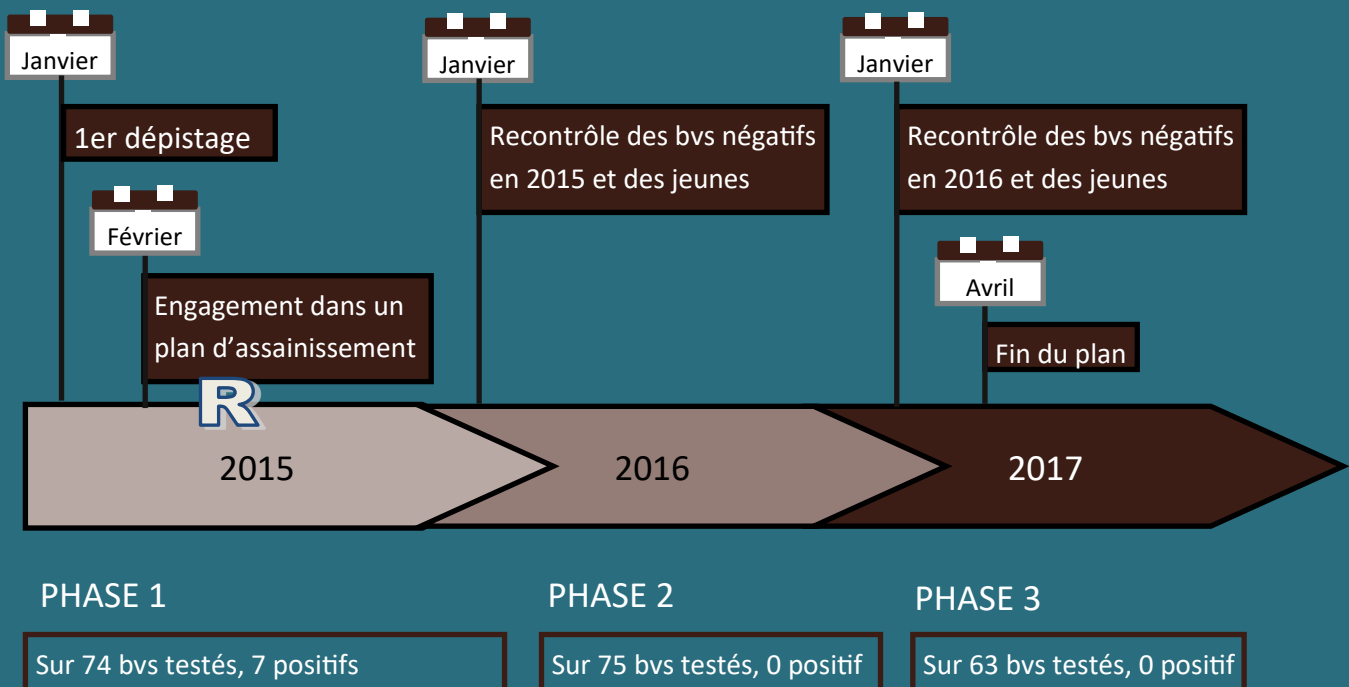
Janvier

1er dépistage

Février

Engagement dans un plan d'assainissement

R

Janvier

Recontrôle des bvs négatifs en 2015 et des jeunes

Janvier

Recontrôle des bvs négatifs en 2016 et des jeunes

Avril

Fin du plan

2015

2016

2017

PHASE 1

Sur 74 bvs testés, 7 positifs

PHASE 2

Sur 75 bvs testés, 0 positif

PHASE 3

Sur 63 bvs testés, 0 positif